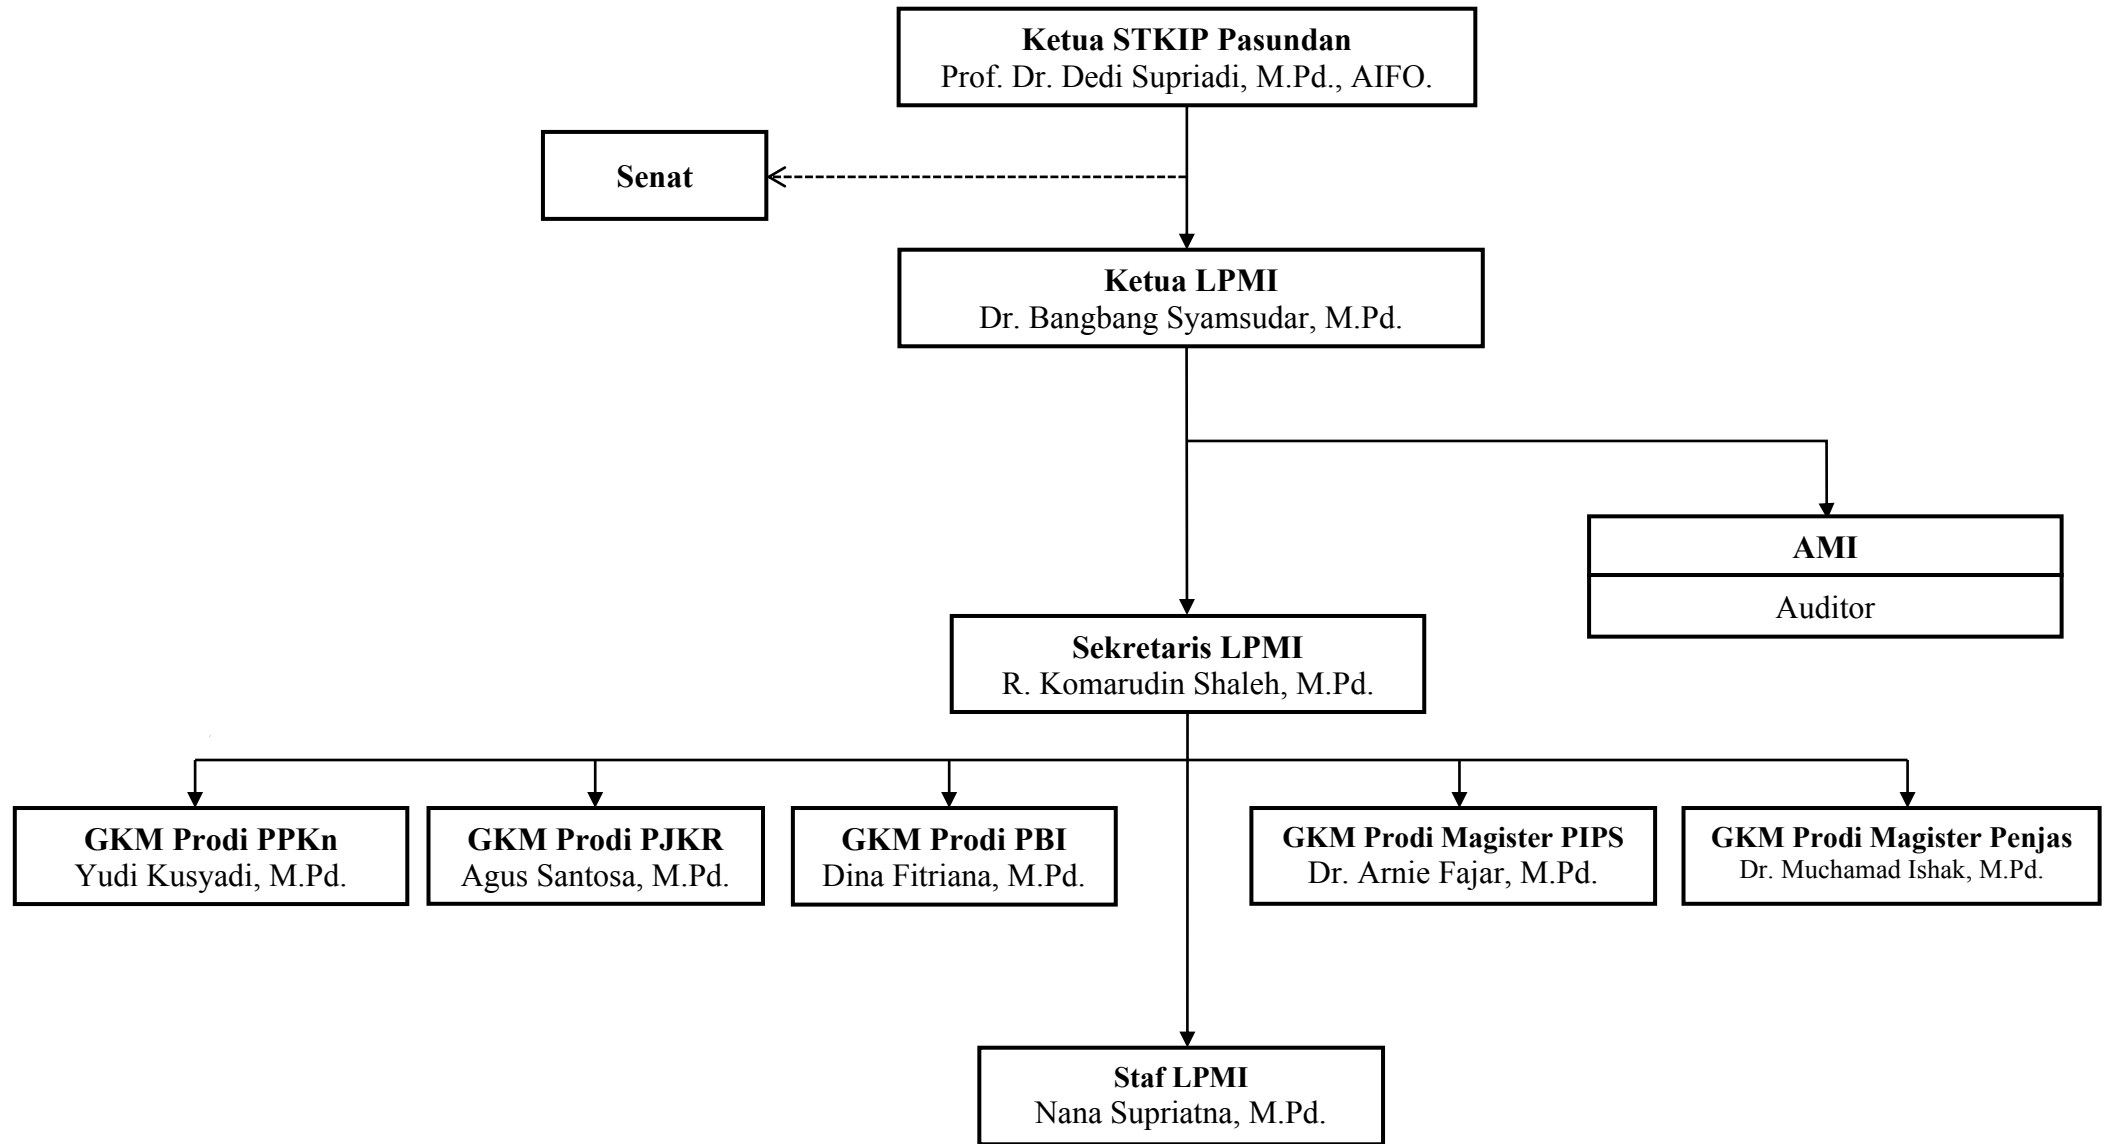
Ketua STKIP Pasundan
Prof. Dr. Dedi Supriadi, M.Pd., AIFO.

Senat

Ketua LPMI
Dr. Bangbang Syamsudar, M.Pd.

AMI
Auditor

Sekretaris LPMI
R. Komarudin Shaleh, M.Pd.

GKM Prodi PPKn
Yudi Kusyadi, M.Pd.

GKM Prodi PJKR
Agus Santosa, M.Pd.

GKM Prodi PBI
Dina Fitriana, M.Pd.

GKM Prodi Magister PIPS
Dr. Arnie Fajar, M.Pd.

GKM Prodi Magister Penjas
Dr. Muchamad Ishak, M.Pd.

Staf LPMI
Nana Supriatna, M.Pd.